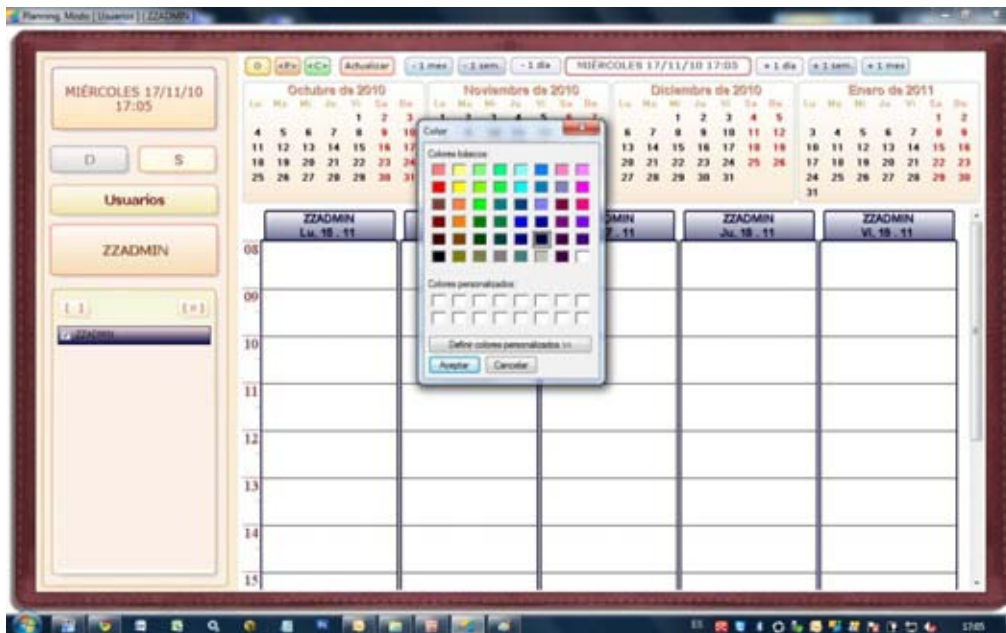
Planning. Modo: [Usuario] [ZZADMIN]

MIÉRCOLES 17/11/10 17:05

D S

Usuarios

ZZADMIN

[-] [+]

ZZADMIN

O <F> <C> Actualizar -1 mes -1 sem. -1 día MIÉRCOLES 17/11/10 17:05 +1 día +1 sem. +1 mes

Octubre de 2010
| Lu | Ma | Mi | Ju | Vi | Sa | Do |
|---|---|---|---|---|---|---|
| | | | | 1 | 2 | 3 |
| 4 | 5 | 6 | 7 | 8 | 9 | 10 |
| 11 | 12 | 13 | 14 | 15 | 16 | 17 |
| 18 | 19 | 20 | 21 | 22 | 23 | 24 |
| 25 | 26 | 27 | 28 | 29 | 30 | 31 |

Noviembre de 2010

Diciembre de 2010
| Lu | Ma | Mi | Ju | Vi | Sa | Do |
|---|---|---|---|---|---|---|
| | | 1 | 2 | 3 | 4 | 5 |
| 6 | 7 | 8 | 9 | 10 | 11 | 12 |
| 13 | 14 | 15 | 16 | 17 | 18 | 19 |
| 20 | 21 | 22 | 23 | 24 | 25 | 26 |
| 27 | 28 | 29 | 30 | 31 | | |

Enero de 2011
| Lu | Ma | Mi | Ju | Vi | Sa | Do |
|---|---|---|---|---|---|---|
| | | | | | 1 | 2 |
| 3 | 4 | 5 | 6 | 7 | 8 | 9 |
| 10 | 11 | 12 | 13 | 14 | 15 | 16 |
| 17 | 18 | 19 | 20 | 21 | 22 | 23 |
| 24 | 25 | 26 | 27 | 28 | 29 | 30 |
| 31 | | | | | | |

Color

Colores básicos:

Colores personalizados:

Definir colores personalizados >>

Aceptar Cancelar

ZZADMIN Lu. 15 . 11

ZZADMIN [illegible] . 11

ZZADMIN Ju. 18 . 11

ZZADMIN Vi. 19 . 11

08
09
10
11
12
13
14
15

17:05